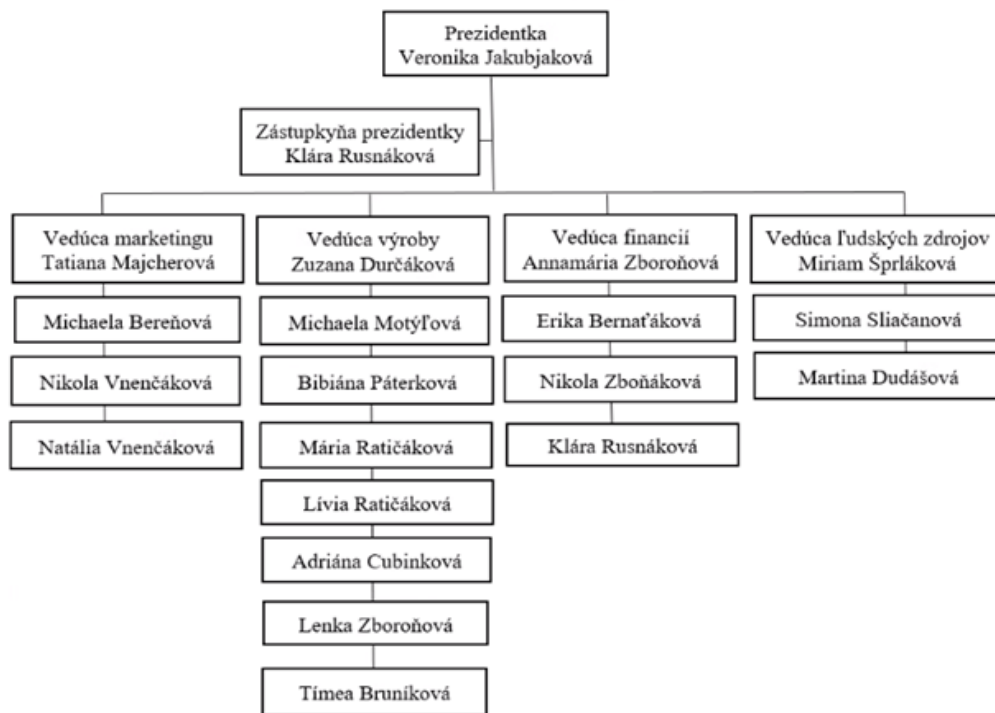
Prezidentka
Veronika Jakubjaková

Zástupkyňa prezidentky
Klára Rusnáková

Vedúca marketingu
Tatiana Majcherová

Michaela Bereňová

Nikola Vnenčáková

Natália Vnenčáková

Vedúca výroby
Zuzana Durčáková

Michaela Motýľová

Bibiána Páterková

Mária Ratičáková

Lívia Ratičáková

Adriána Cubinková

Lenka Zboroňová

Tímea Bruníková

Vedúca financií
Annamária Zboroňová

Erika Bernaťáková

Nikola Zboňáková

Klára Rusnáková

Vedúca ľudských zdrojov
Miriam Šprláková

Simona Sliačanová

Martina Dudášová